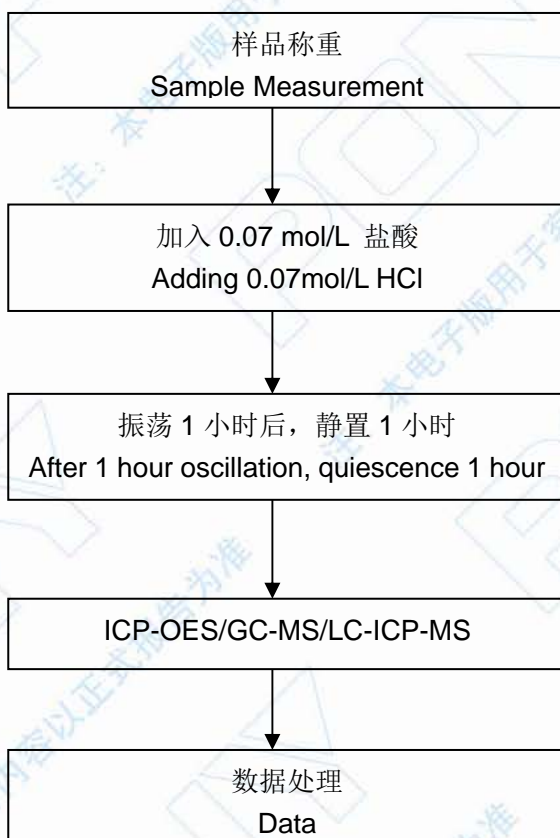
样品称重
Sample Measurement

加入 0.07 mol/L 盐酸
Adding 0.07mol/L HCl

振荡 1 小时后，静置 1 小时
After 1 hour oscillation, quiescence 1 hour

ICP-OES/GC-MS/LC-ICP-MS

数据处理
Data

注：本电子版用于 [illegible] 内容以正式出版物为准